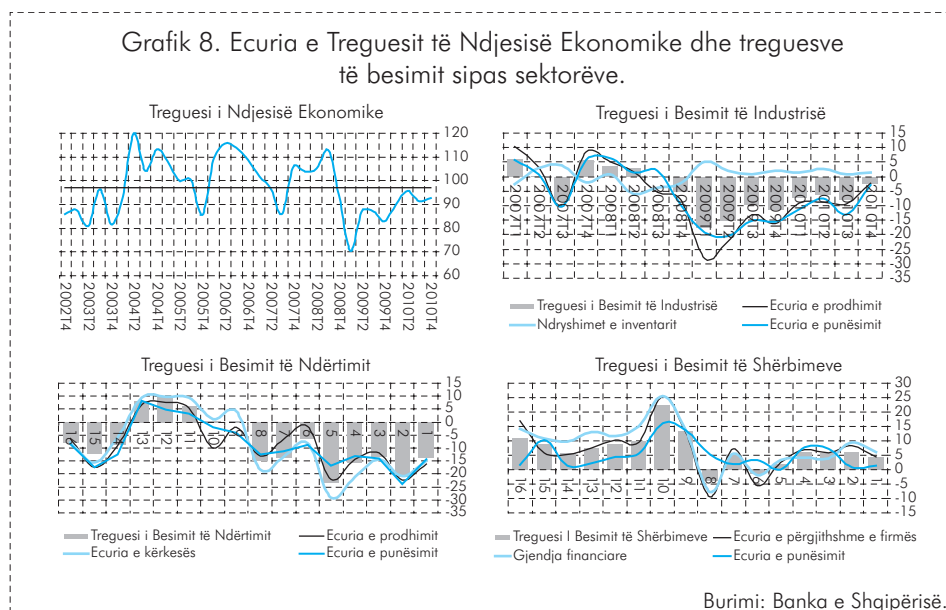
Grafik 8. Ecuria e Treguesit të Ndjesisë Ekonomike dhe treguesve të besimit sipas sektorëve.

Treguesi i Ndjesisë Ekonomike

120
110
100
90
80
70
60

2002T4
2003T2
2003T4
2004T2
2004T4
2005T2
2005T4
2006T2
2006T4
2007T2
2007T4
2008T2
2008T4
2009T2
2009T4
2010T2
2010T4

Treguesi i Besimit të Industrisë

15
10
5
0
-5
-10
-15
-20
-25
-30
-35

2007T1
2007T2
2007T3
2007T4
2008T1
2008T2
2008T3
2008T4
2009T1
2009T2
2009T3
2009T4
2010T1
2010T2
2010T3
2010T4

Treguesi i Besimit të Industrisë
Ecuria e prodhimit
Ndryshimet e inventarit
Ecuria e punësimit

Treguesi i Besimit të Ndërtimit

15
10
5
0
-5
-10
-15
-20
-25
-30
-35

16
15
14
13
12
11
10
9
8
7
6
5
4
3
2
1

Treguesi i Besimit të Ndërtimit
Ecuria e prodhimit
Ecuria e kërkesës
Ecuria e punësimit

Treguesi i Besimit të Shërbimeve

30
25
20
15
10
5
0
-5
-10
-15

16
15
14
13
12
11
10
9
8
7
6
5
4
3
2
1

Treguesi I Besimit të Shërbimeve
Ecuria e përgjithshme e firmës
Gjendja financiare
Ecuria e punësimit

Burimi: Banka e Shqipërisë.